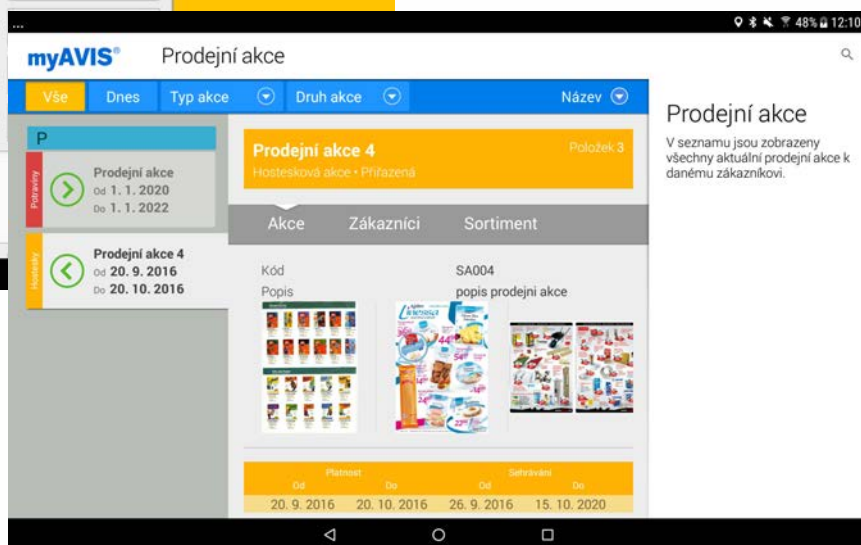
...

48% 12:10

myAVIS® Prodejní akce

Vše Dnes Typ akce Druh akce Název

P

Potraviny
Prodejní akce
Od 1. 1. 2020
Do 1. 1. 2022

Hostesky
Prodejní akce 4
Od 20. 9. 2016
Do 20. 10. 2016

Prodejní akce 4
Položek 3
Hostesková akce • Přiřazená

Akce Zákazníci Sortiment

Kód SA004
Popis popis prodejní akce

Platnost
Od Do
20. 9. 2016 20. 10. 2016

Sehrávání
Od Do
26. 9. 2016 15. 10. 2020

Prodejní akce

V seznamu jsou zobrazeny všechny aktuální prodejní akce k danému zákazníkovi.